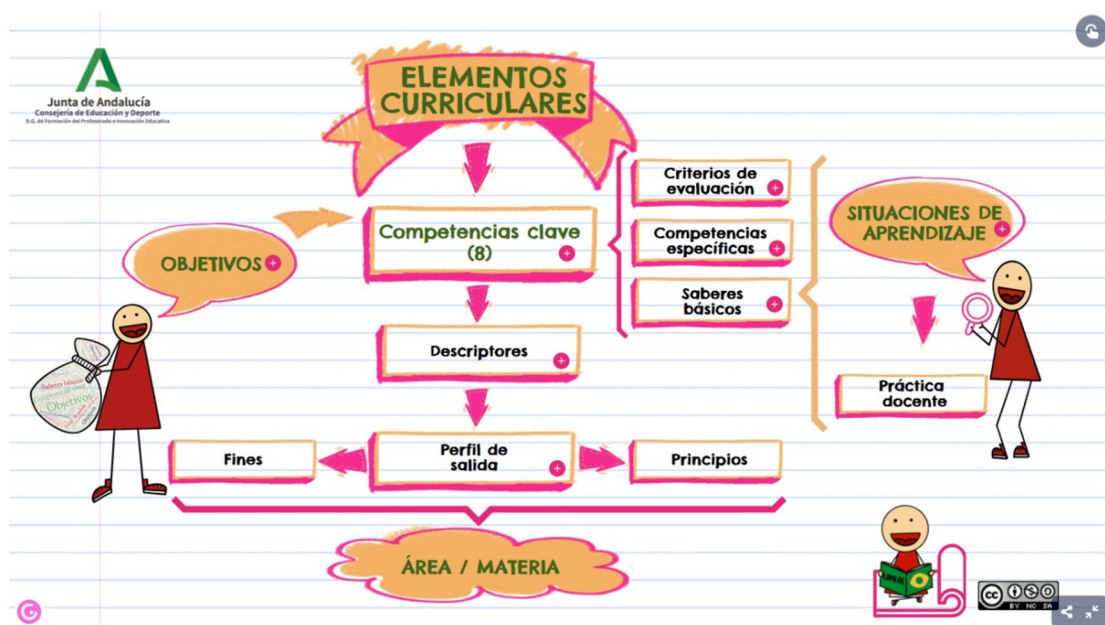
Junta de Andalucía
Consejería de Educación y Deporte
D.G. de Formación del Profesorado e Innovación Educativa

ELEMENTOS CURRICULARES

Competencias clave (8)

OBJETIVOS

Criterios de evaluación

Competencias específicas

Saberes básicos

SITUACIONES DE APRENDIZAJE

Descriptores

Práctica docente

Saberes básicos
Competencias clave
Objetivos

Fines

Perfil de salida

Principios

ÁREA / MATERIA

BY NC SA